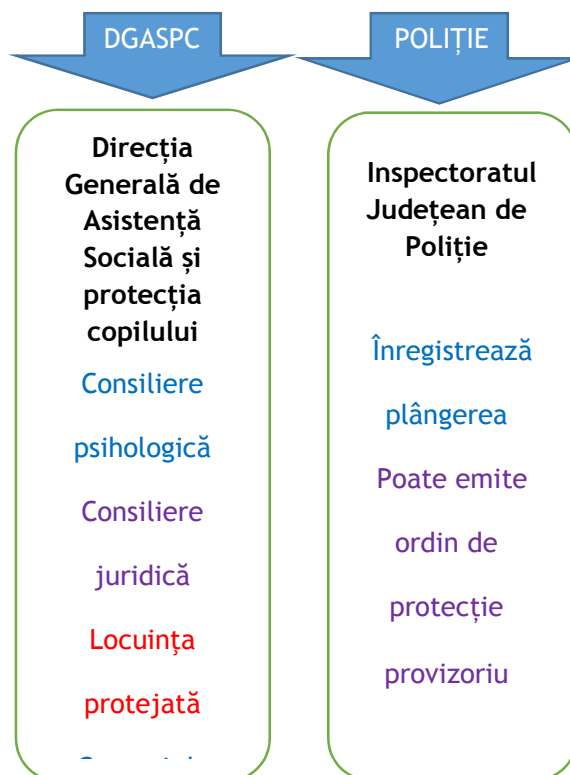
DGASPC

POLIȚIE

Direcția Generală de Asistență Socială și protecția copilului

Consiliere psihologică

Consiliere juridică

Locuința protejată

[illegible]

Inspectoratul Județean de Poliție

Înregistrează plângerea

Poate emite ordin de protecție provizoriu